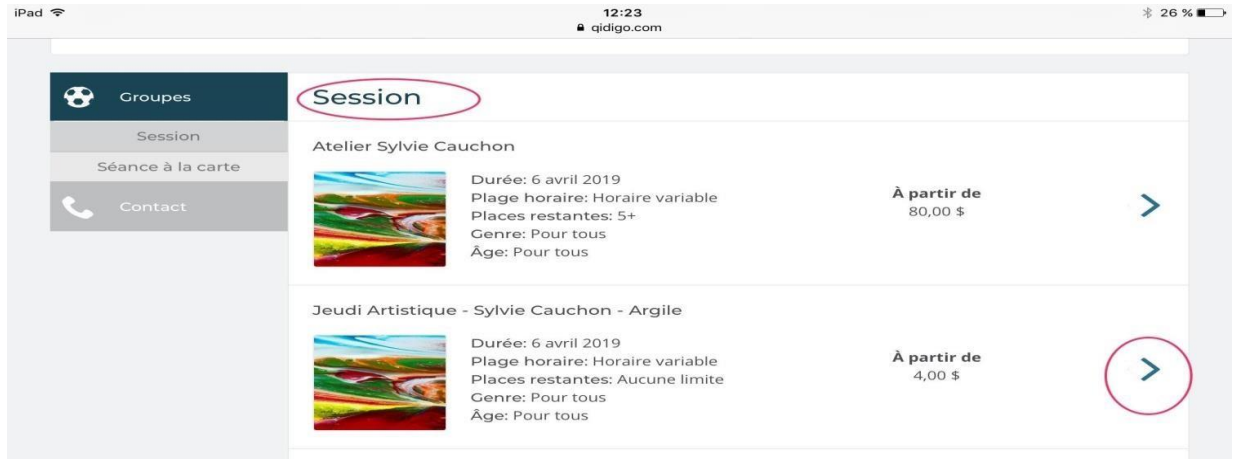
iPad
12:23
qidigo.com
26 %

Groupes
Session
Séance à la carte
Contact

Session

Atelier Sylvie Cauchon

Durée: 6 avril 2019
Plage horaire: Horaire variable
Places restantes: 5+
Genre: Pour tous
Âge: Pour tous

À partir de
80,00 $

Jeudi Artistique - Sylvie Cauchon - Argile

Durée: 6 avril 2019
Plage horaire: Horaire variable
Places restantes: Aucune limite
Genre: Pour tous
Âge: Pour tous

À partir de
4,00 $